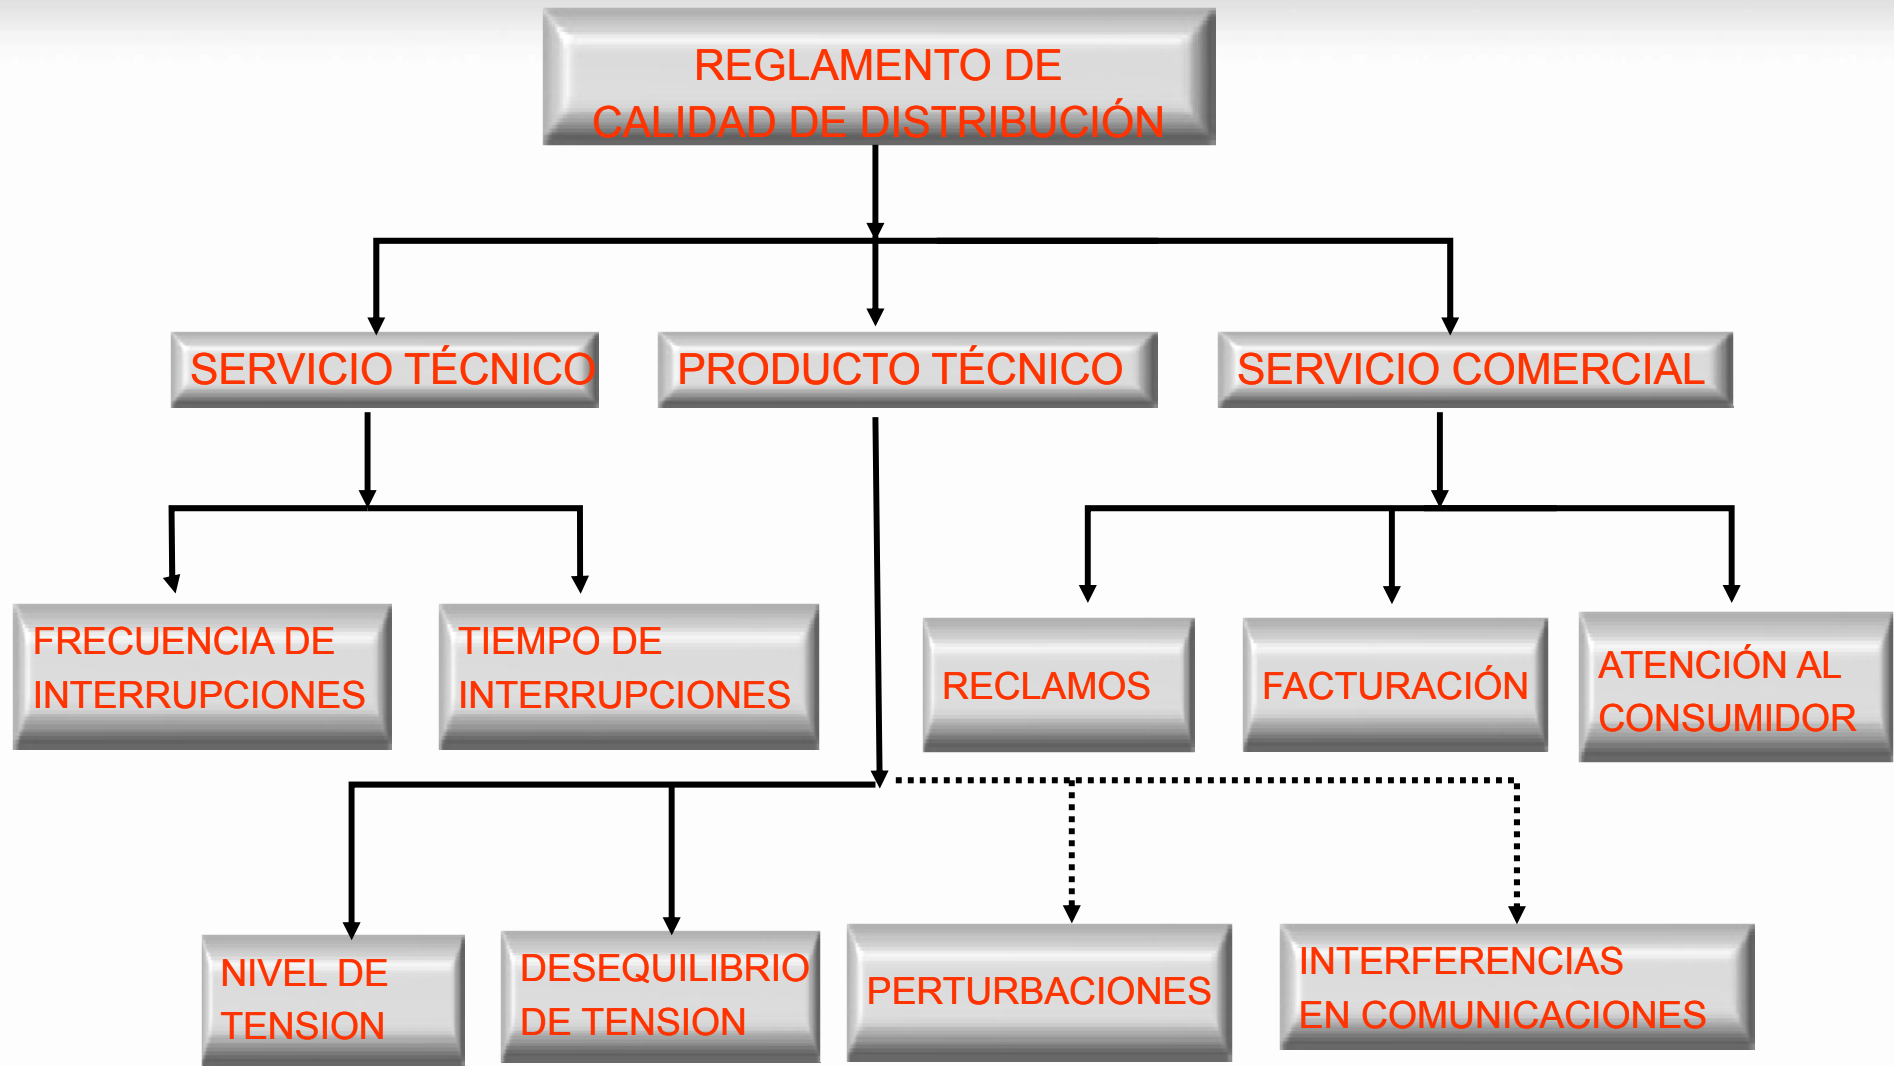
REGLAMENTO DE CALIDAD DE DISTRIBUCIÓN

SERVICIO TÉCNICO

PRODUCTO TÉCNICO

SERVICIO COMERCIAL

FRECUENCIA DE INTERRUPCIONES

TIEMPO DE INTERRUPCIONES

RECLAMOS

FACTURACIÓN

ATENCIÓN AL CONSUMIDOR

NIVEL DE TENSION

DESEQUILIBRIO DE TENSION

PERTURBACIONES

INTERFERENCIAS EN COMUNICACIONES